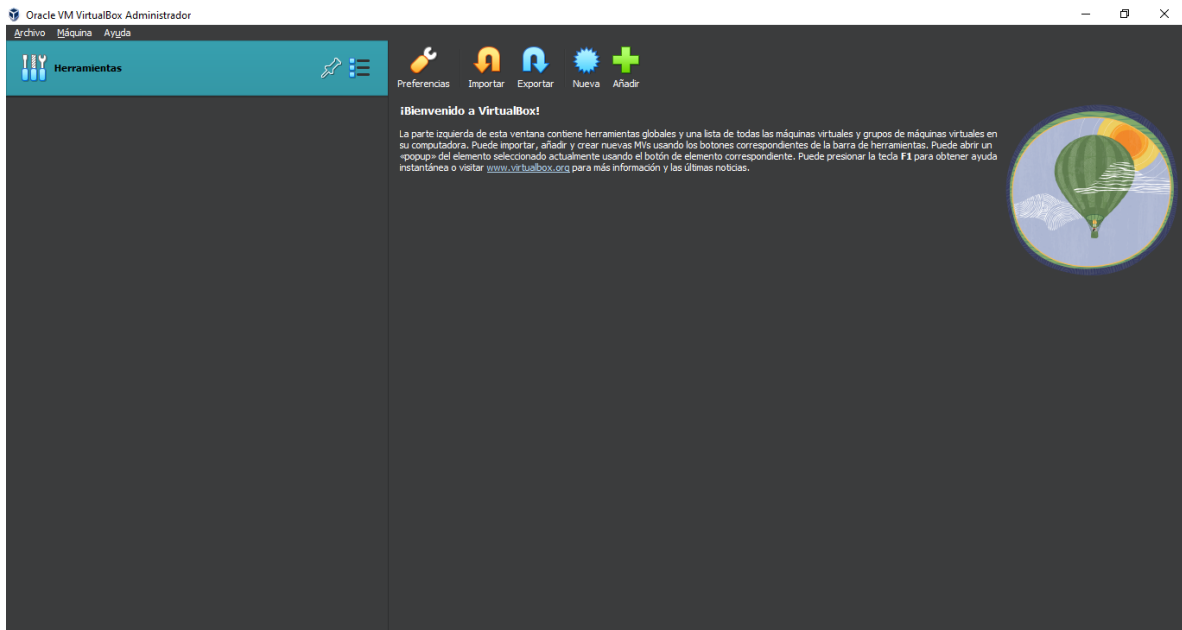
Oracle VM VirtualBox Administrador

Archivo Máquina Ayuda

Herramientas

Preferencias Importar Exportar Nueva Añadir

¡Bienvenido a VirtualBox!

La parte izquierda de esta ventana contiene herramientas globales y una lista de todas las máquinas virtuales y grupos de máquinas virtuales en su computadora. Puede importar, añadir y crear nuevas MVs usando los botones correspondientes de la barra de herramientas. Puede abrir un «popup» del elemento seleccionado actualmente usando el botón de elemento correspondiente. Puede presionar la tecla F1 para obtener ayuda instantánea o visitar www.virtualbox.org para más información y las últimas noticias.